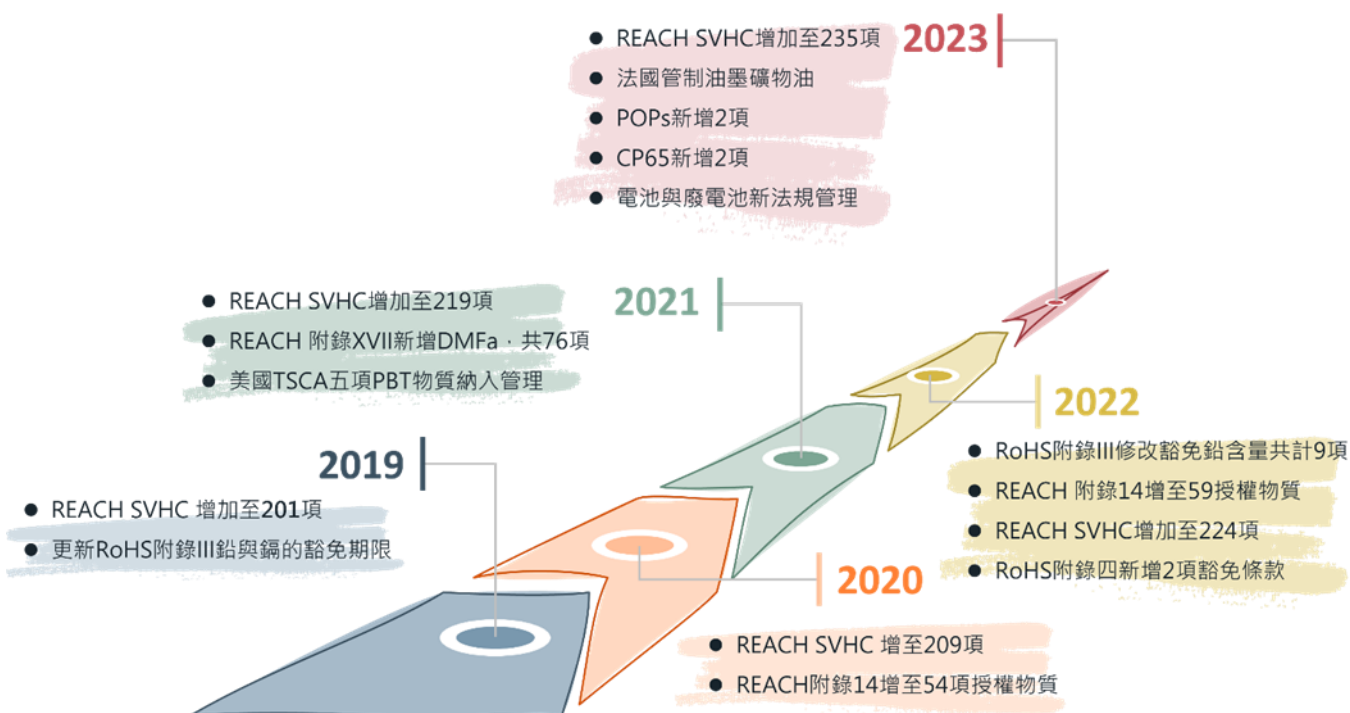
2023

• REACH SVHC增加至235項
• 法國管制油墨礦物油
• POPs新增2項
• CP65新增2項
• 電池與廢電池新法規管理

2021

• REACH SVHC增加至219項
• REACH 附錄XVII新增DMFa，共76項
• 美國TSCA五項PBT物質納入管理

2022

• RoHS附錄III修改豁免鉛含量共計9項
• REACH 附錄14增至59授權物質
• REACH SVHC增加至224項
• RoHS附錄四新增2項豁免條款

2019

• REACH SVHC 增加至201項
• 更新RoHS附錄III鉛與鎘的豁免期限

2020

• REACH SVHC 增至209項
• REACH附錄14增至54項授權物質